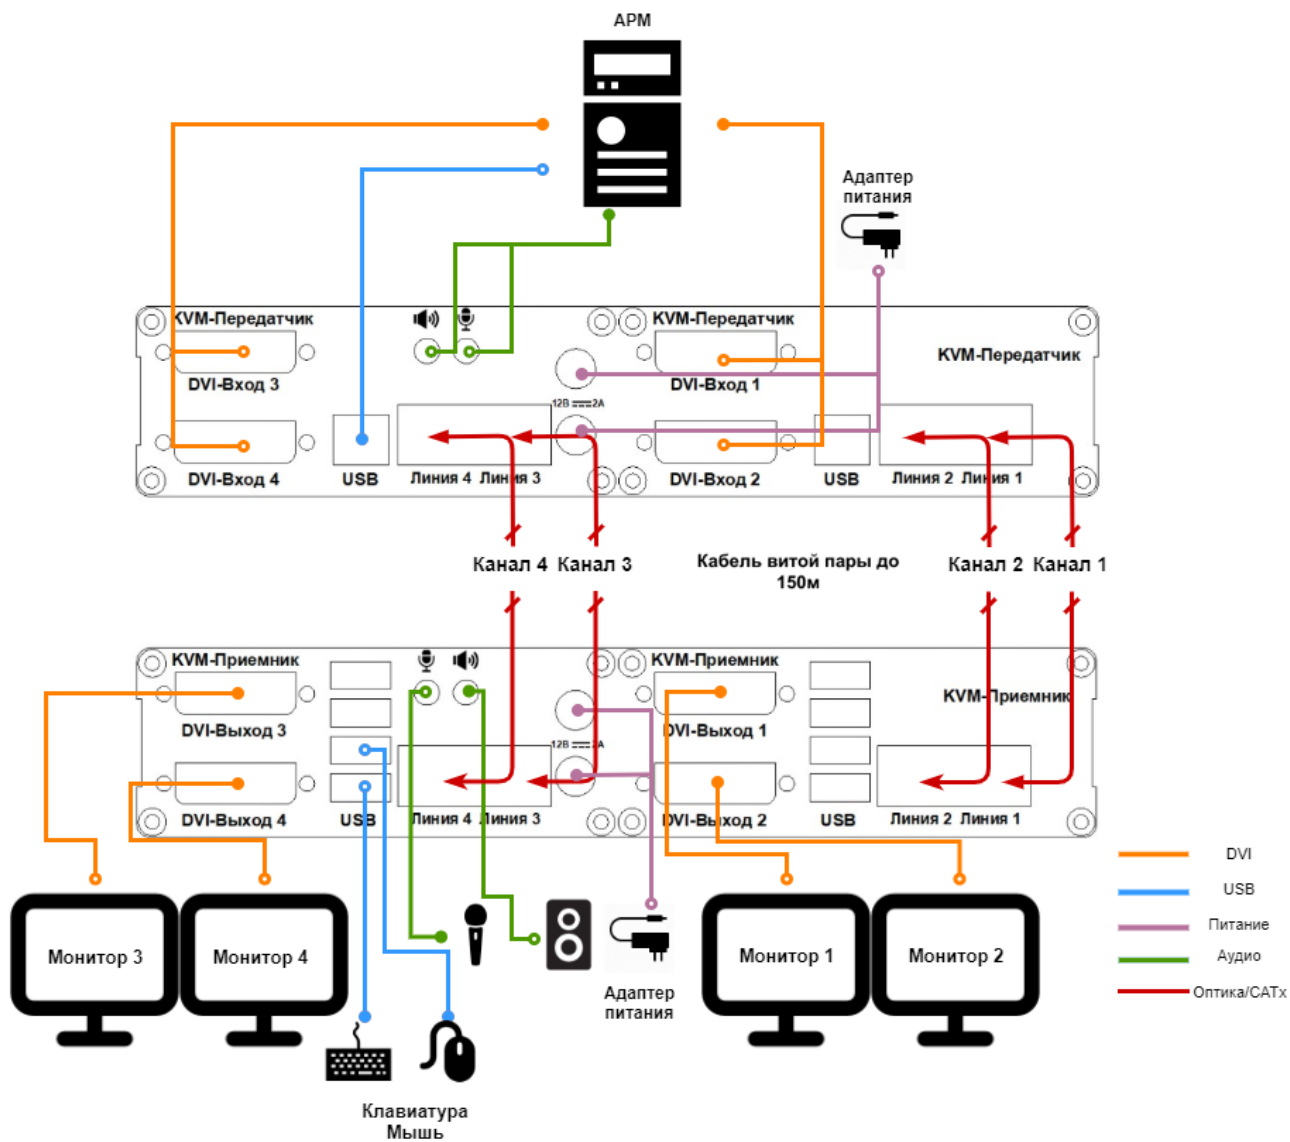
АРМ

Адаптер питания

KVM-Передатчик

KVM-Передатчик

KVM-Передатчик

DVI-Вход 3

DVI-Вход 1

12В ═══2А

DVI-Вход 4

USB

Линия 4 Линия 3

DVI-Вход 2

USB

Линия 2 Линия 1

Канал 4 Канал 3

Кабель витой пары до 150м

Канал 2 Канал 1

KVM-Приемник

KVM-Приемник

KVM-Приемник

DVI-Выход 3

DVI-Выход 1

12В ═══2А

DVI-Выход 4

USB

Линия 4 Линия 3

DVI-Выход 2

USB

Линия 2 Линия 1

DVI

USB

Питание

Аудио

Оптика/CATx

Монитор 3

Монитор 4

Монитор 1

Монитор 2

Адаптер питания

Клавиатура Мышь